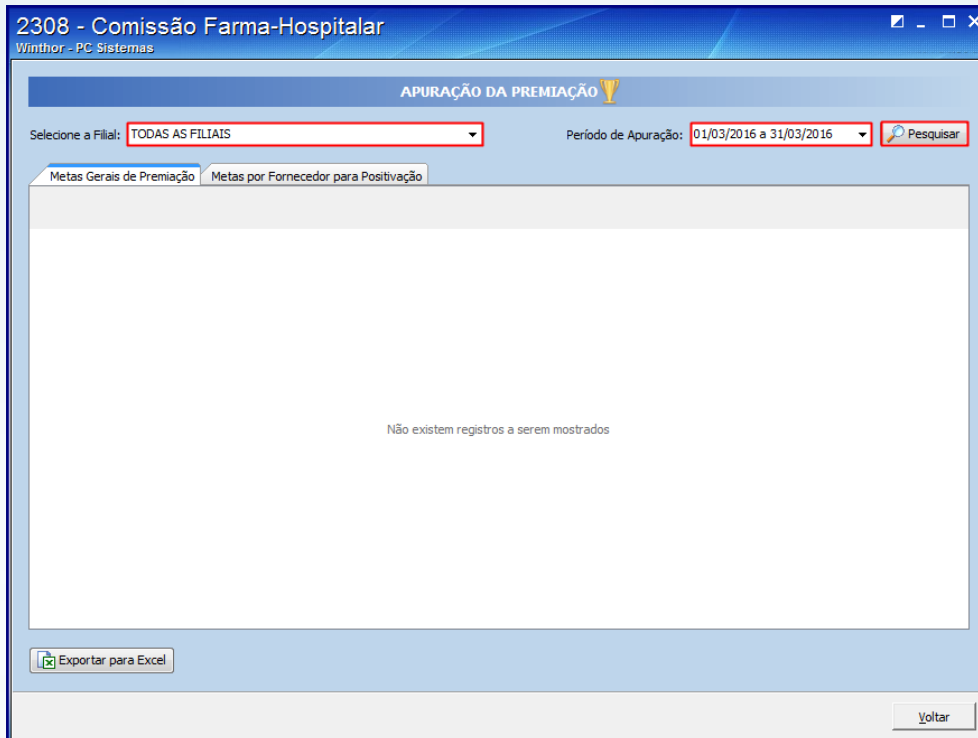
2308 - Comissão Farma-Hospitalar
Winthor - PC Sistemas

APURAÇÃO DA PREMIAÇÃO

Selecione a Filial: TODAS AS FILIAIS

Período de Apuração: 01/03/2016 a 31/03/2016

Pesquisar

Metas Gerais de Premiação

Metas por Fornecedor para Positivação

Não existem registros a serem mostrados

Exportar para Excel

Voltar